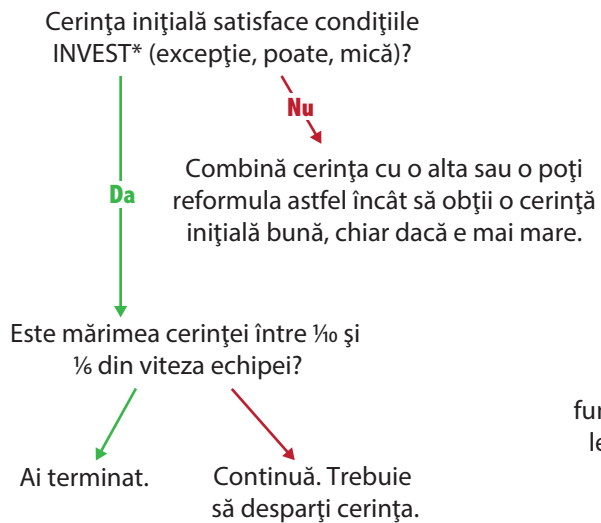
Cerinţa iniţială satisface condiţiile INVEST* (excepţie, poate, mică)?

Nu

Combină cerinţa cu o alta sau o poţi reformula astfel încât să obţii o cerinţă iniţială bună, chiar dacă e mai mare.

Da

Este mărimea cerinţei între ⅒ şi ⅙ din viteza echipei?

Ai terminat.

Continuă. Trebuie să desparţi cerinţa.

fu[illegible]
le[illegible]